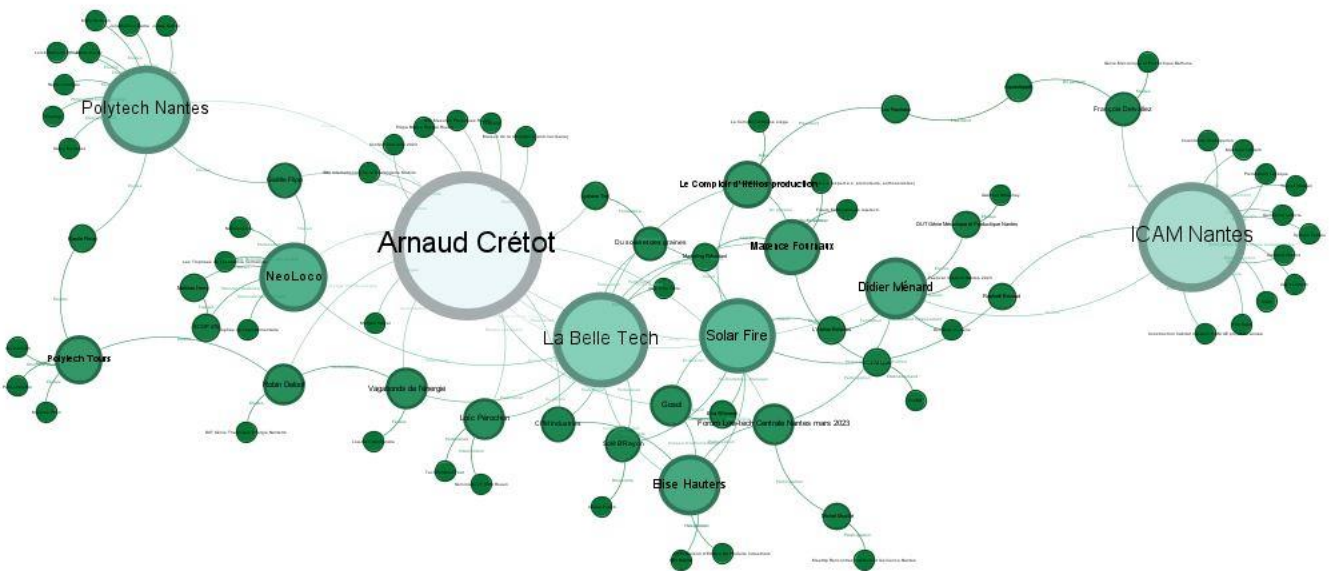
Polytech Nantes

Arnaud Crétot

NeoLoco

La Belle Tech

Solar Fire

ICAM Nantes

Didier Ménard

Maeiace Fourraux

Le Complot d'Hélios production

Polytech Tours

Robin Delort

Vagabonds de l'énergie

Loïc Perochon

Elise Hauters

Forum Low-tech Centrale Nantes mars 2023

François Delvallez

Gaad

Du soleil dans nos graines

Sol'R'Ruche

DUT Génie Mécanique et Productique Nantes

Basile Floch

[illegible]